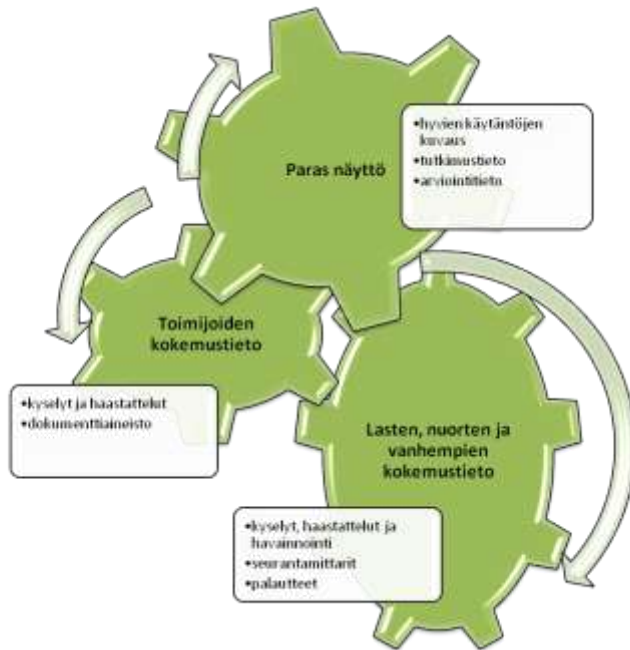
Paras näyttö

•hyvien käytäntöjen kuvaus
•tutkimustieto
•arviointitieto

Toimijoiden kokemustieto

•kyselyt ja haastattelut
•dokumenttiaineisto

Lasten, nuorten ja vanhempien kokemustieto

•kyselyt, haastattelut ja havainnointi
•seurantamittarit
•palautteet